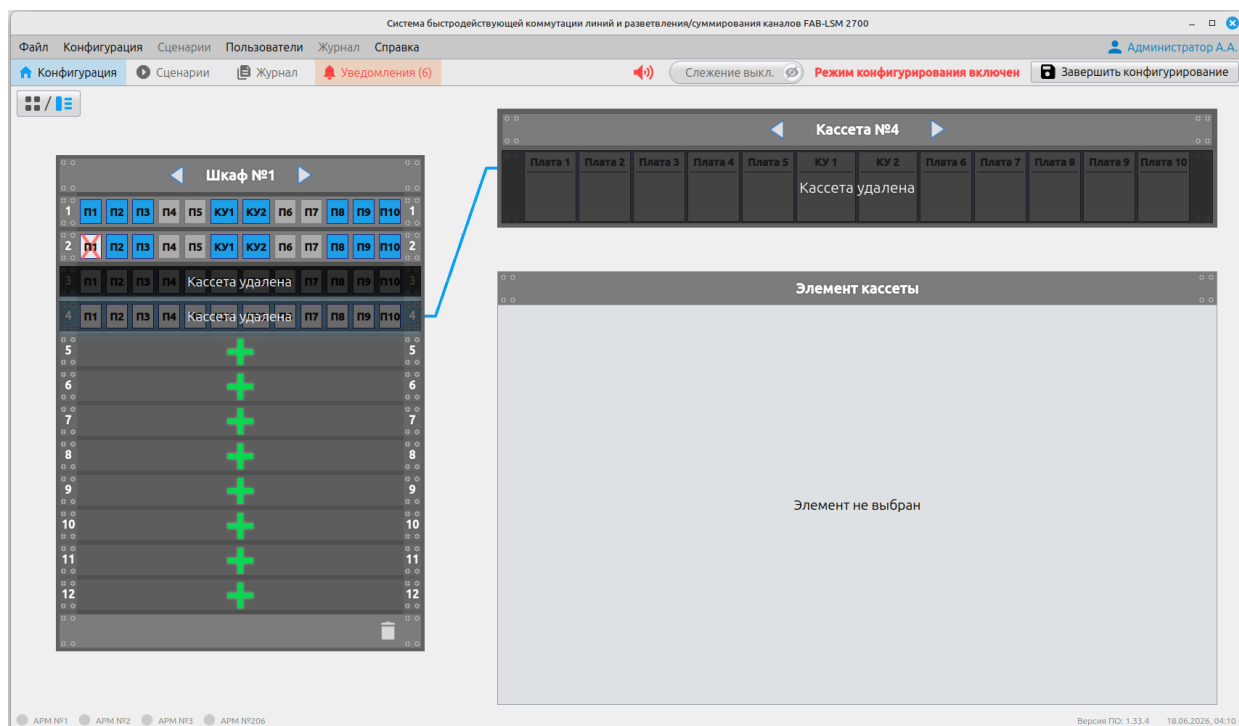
Система быстродействующей коммутации линий и разветвления/суммирования каналов FAB-LSM 2700

Файл Конфигурация Сценарии Пользователи Журнал Справка
Администратор А.А.

Конфигурация Сценарии Журнал Уведомления (6)
Слежение выкл.
Режим конфигурирования включен
Завершить конфигурирование

Шкаф №1

1 П1 П2 П3 П4 П5 КУ1 КУ2 П6 П7 П8 П9 П10 1
2 П1 П2 П3 П4 П5 КУ1 КУ2 П6 П7 П8 П9 П10 2
3 П1 П2 П3 П4 Кассета удалена П7 П8 П9 П10 3
4 П1 П2 П3 П4 Кассета удалена П7 П8 П9 П10 4
5 5
6 6
7 7
8 8
9 9
10 10
11 11
12 12

Кассета №4

| Плата 1 | Плата 2 | Плата 3 | Плата 4 | Плата 5 | КУ 1 | КУ 2 | Плата 6 | Плата 7 | Плата 8 | Плата 9 | Плата 10 |
|---|---|---|---|---|---|---|---|---|---|---|---|

Кассета удалена

Элемент кассеты

Элемент не выбран

АРМ №1 АРМ №2 АРМ №3 АРМ №206

Версия ПО: 1.33.4 18.06.2026, 04:10